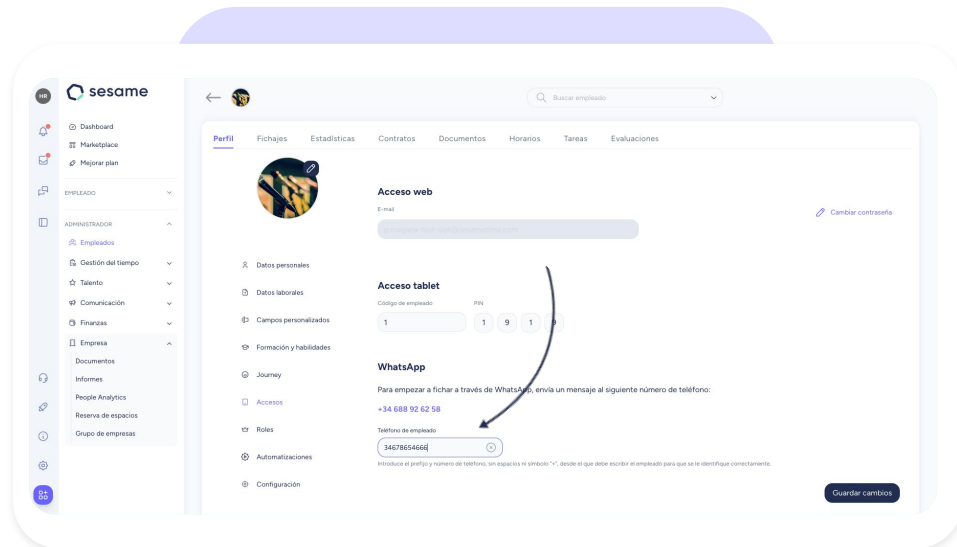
HR

sesame

Dashboard
Marketplace
Mejorar plan

EMPLEADO

ADMINISTRADOR
Empleados
Gestión del tiempo
Talento
Comunicación
Finanzas
Empresa
Documentos
Informes
People Analytics
Reserva de espacios
Grupo de empresas

Buscar empleado

Perfil Fichajes Estadísticas Contratos Documentos Horarios Tareas Evaluaciones

Datos personales
Datos laborales
Campos personalizados
Formación y habilidades
Journey
Accesos
Roles
Automatizaciones
Configuración

Acceso web
E-mail
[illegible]
Cambiar contraseña

Acceso tablet
Código de empleado
1
PIN
1 9 1 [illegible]

WhatsApp
Para empezar a fichar a través de WhatsApp, envía un mensaje al siguiente número de teléfono:
+34 688 92 62 58
Teléfono de empleado
34678654666
Introduce el prefijo y número de teléfono, sin espacios ni símbolo "+", desde el que debe escribir el empleado para que se le identifique correctamente.

Guardar cambios